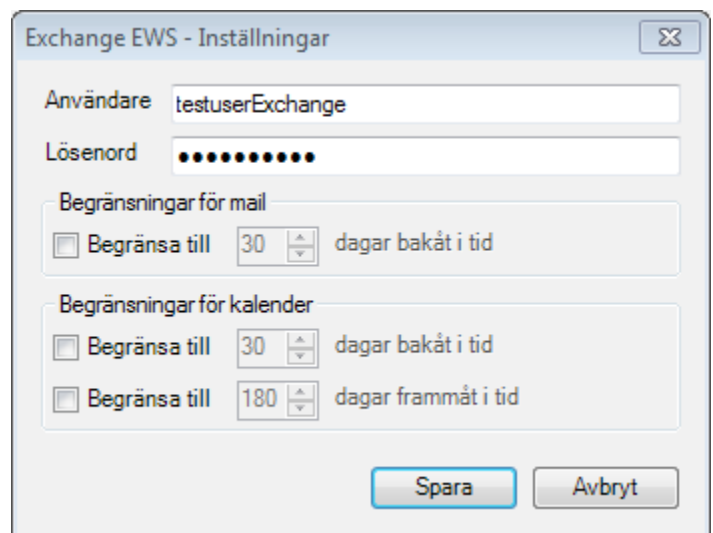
Exchange EWS - Inställningar

Användare testuserExchange

Lösenord ●●●●●●●●●●

Begränsningar för mail

Begränsa till 30 dagar bakåt i tid

Begränsningar för kalender

Begränsa till 30 dagar bakåt i tid

Begränsa till 180 dagar frammåt i tid

Spara

Avbryt